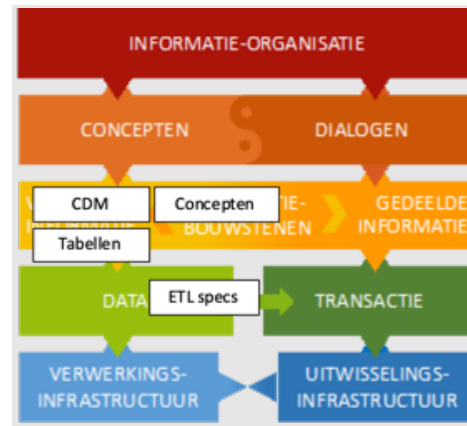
INFORMATIE-ORGANISATIE

CONCEPTEN

DIALOGEN

CDM

Concepten

Tabellen

V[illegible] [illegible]INFORMATIE

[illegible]TIE-BOUWSTENEN

GEDEELDE INFORMATIE

DATA

ETL specs

TRANSACTIE

VERWERKINGS-INFRASTRUCTUUR

UITWISSELINGS-INFRASTRUCTUUR